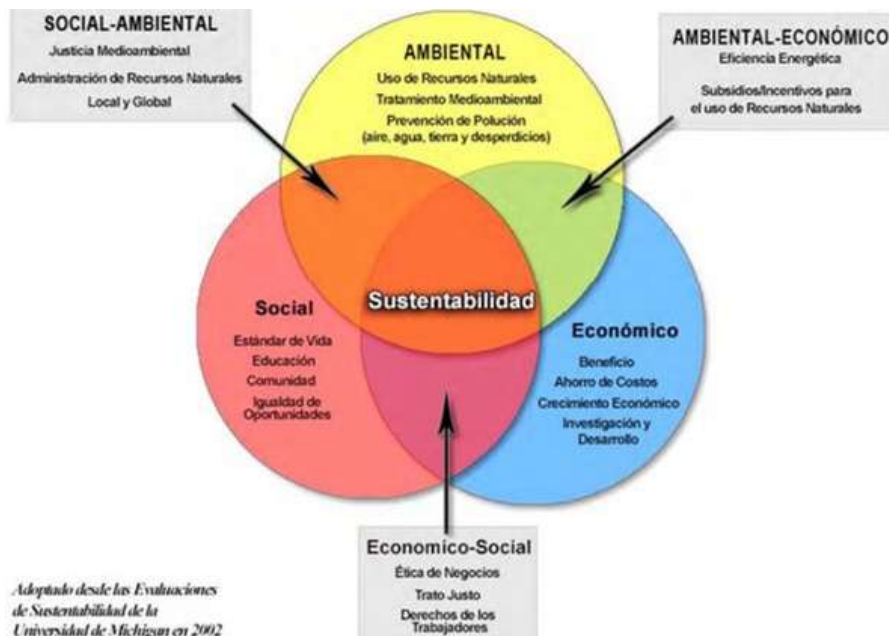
SOCIAL-AMBIENTAL
Justicia Medioambiental
Administración de Recursos Naturales
Local y Global

AMBIENTAL
Uso de Recursos Naturales
Tratamiento Medioambiental
Prevención de Polución (aire, agua, tierra y desperdicios)

AMBIENTAL-ECONÓMICO
Eficiencia Energética
Subsidios/Incentivos para el uso de Recursos Naturales

Sustentabilidad

Social
Estándar de Vida
Educación
Comunidad
Igualdad de Oportunidades

Económico
Beneficio
Ahorro de Costos
Crecimiento Económico
Investigación y Desarrollo

Economico-Social
Ética de Negocios
Trato Justo
Derechos de los Trabajadores

Adoptado desde las Evaluaciones de Sustentabilidad de la Universidad de Michigan en 2002